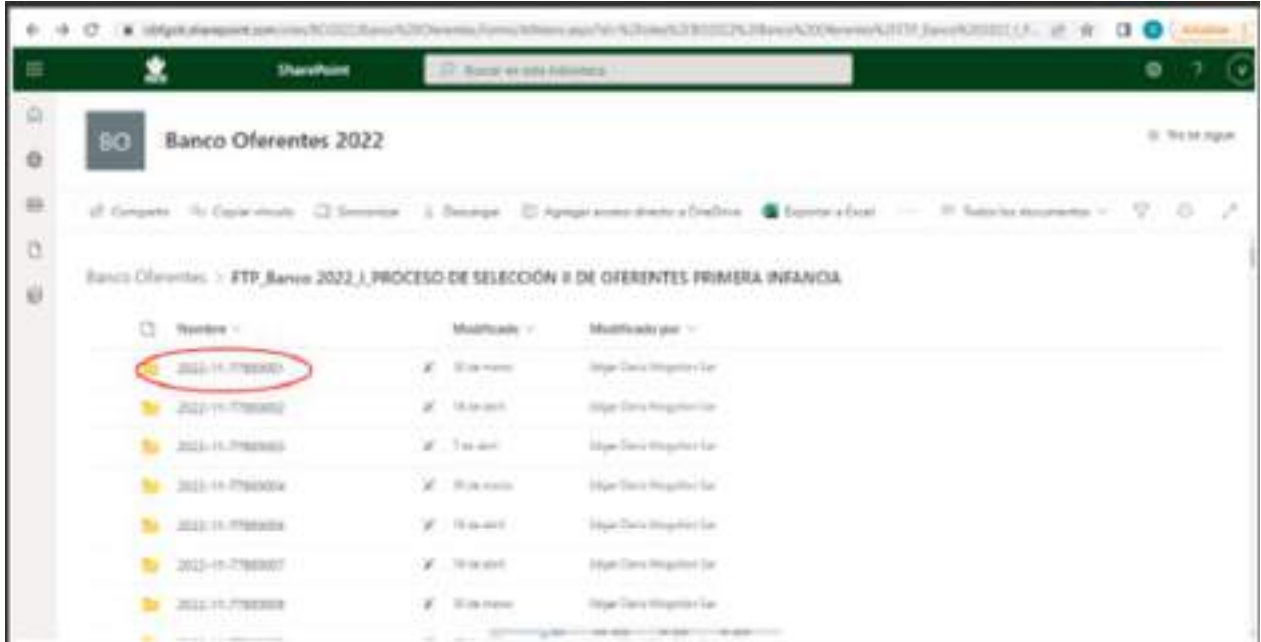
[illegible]

SharePoint

Buscar en esta biblioteca

BO

Banco Oferentes 2022

No se sigue

Compartir  Copiar vínculo  Sincronizar  Descargar  Agregar acceso directo a OneDrive  Exportar a Excel  ···  Todos los documentos

Banco Oferentes > FTP_Banco 2022_I_PROCESO DE SELECCIÓN II DE OFERENTES PRIMERA INFANCIA

| Nombre | Modificado | Modificado por |
|---|---|---|
| 2022-11-77800001 | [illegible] | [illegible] |
| 2022-11-77800002 | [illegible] | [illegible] |
| 2022-11-77800003 | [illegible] | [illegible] |
| 2022-11-77800004 | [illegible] | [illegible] |
| 2022-11-77800006 | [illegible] | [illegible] |
| 2022-11-77800007 | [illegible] | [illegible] |
| 2022-11-77800008 | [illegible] | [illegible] |